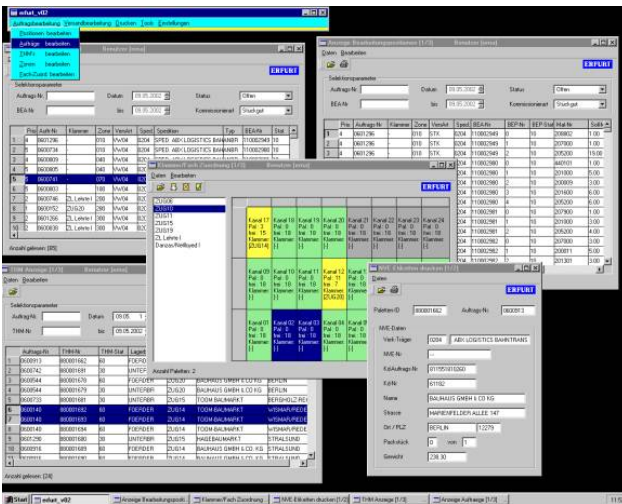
erfurt_v02

Auftragsbearbeitung Versandbearbeitung Positionen Tools Einstellungen

Positionen bearbeiten
Aufträge bearbeiten
THM's bearbeiten
Zonen bearbeiten
Fach-Zuord. bearbeiten

Benutzer [erna]

Daten Bearbeiten

ERFURT

Selektionsparameter

Auftrag-Nr.

Datum 09.05.2002

bis 09.05.2002

Status Offen

Kommissionierart Stückgut

| Prio | Auftr-Nr | Klammer | Zone | VersArt | Sped | Spedition | Typ | BEA-Nr | Stat |
|---|---|---|---|---|---|---|---|---|---|
| 1 | 0600136 | | 010 | VWSt | 0204 | SPED. ABX LOGISTICS BAHNHBR | | 110082949 | 10 |
| | 0600736 | | 010 | VWSt | 0204 | SPED. ABX LOGISTICS BAHNHBR | | 110082949 | 10 |
| | 0600809 | | 010 | VWSt | | | | | |
| | 0600805 | | 100 | VWSt | | | | | |
| | 0600741 | | 070 | VWSt | | | | | |
| | 0600803 | | 180 | VWSt | | | | | |
| | 0600749 | ZL Lehrte I | 100 | VWSt | | | | | |
| | 0600752 | ZL Lehrte I | 080 | VWSt | | | | | |
| | 0601265 | ZL Lehrte I | 080 | VWSt | | | | | |
| | 0601266 | ZL Lehrte I | 100 | VWSt | | | | | |

Anzahl gelesen: [85]

Anzeige Bearbeitungspositionen [1/3] Benutzer [erna]

Daten Bearbeiten

ERFURT

Selektionsparameter

Auftrag-Nr.

Datum 09.05.2002

Status Offen

BEA-Nr

bis 09.05.2002

Kommissionierart Stückgut

| Prio | Auftr-Nr | Klammer | Zone | VersArt | Sped | BEA-Nr | BEP-Nr | BEP Stat | Mat-Nr | SollA |
|---|---|---|---|---|---|---|---|---|---|---|
| 1 | 0601296 | | 010 | STK | 0204 | 110082949 | 10 | 10 | 200802 | 1.00 |
| 2 | 0601296 | | 010 | STK | 0204 | 110082949 | 10 | 10 | 207800 | 1.00 |
| 3 | 0601296 | | 010 | STK | 0204 | 110082949 | 10 | 10 | 205200 | 18.00 |

Klammer/Fach Zuordnung [1/3] Benutzer [erna]

Daten Bearbeiten

ERFURT

ZUG06
ZUG10
ZUG11
ZUG15
ZUG19
ZL Lehrte I
Darzau/Reitbyed I

Kanal 17 Pal: 3 frei: 15 Klammer: [ZUG14]
Kanal 18 Pal: 0 frei: 18 Klammer: []
Kanal 19 Pal: 0 frei: 18 Klammer: []
Kanal 20 Pal: 0 frei: 18 Klammer: []
Kanal 21 Pal: 0 frei: 18 Klammer: []
Kanal 22 Pal: 0 frei: 18 Klammer: []
Kanal 23 Pal: 0 frei: 18 Klammer: []
Kanal 24 Pal: 0 frei: 18 Klammer: []

Kanal 09 Pal: 0 frei: 18 Klammer: []
Kanal 10 Pal: 0 frei: 18 Klammer: []
Kanal 11 Pal: 0 frei: 18 Klammer: []
Kanal 12 Pal: 11 frei: 7 Klammer: [ZUG20]
Kanal 13 Pal: 0 frei: 18 Klammer: []

Kanal 01 Pal: 0 frei: 18 Klammer: []
Kanal 02 Pal: 0 frei: 18 Klammer: []
Kanal 03 Pal: 0 frei: 18 Klammer: []
Kanal 04 Pal: 0 frei: 18 Klammer: []
Kanal 05 Pal: 0 frei: 18 Klammer: []

Anzahl Paletten: 2

THM Anzeige [1/3] Benutzer [erna]

Daten Bearbeiten

Selektionsparameter

Auftrag-Nr.

Datum 09.05.

THM-Nr

bis 09.05.2002

| Auftrag-Nr | THM-Nr | THM Stat | Lager | | | |
|---|---|---|---|---|---|---|
| 0600913 | 800001662 | 50 | UNTERF | | | |
| 0600742 | 800001681 | 30 | UNTERF | | | |
| 0600544 | 800001670 | 60 | FOERDER | ZUG20 | BAUHAUS GMBH & CO KG | BERLIN |
| 0600544 | 800001679 | 60 | FOERDER | ZUG20 | BAUHAUS GMBH & CO KG | BERLIN |
| 0600733 | 800001671 | 60 | FOERDER | ZUG14 | TOOM BAUMARKT | BRELDLCREC |
| 0600140 | 800001682 | 60 | FOERDER | ZUG14 | TOOM BAUMARKT | WISMAR/REC |
| 0600140 | 800001683 | 60 | FOERDER | ZUG14 | TOOM BAUMARKT | WISMAR/REC |
| 0600140 | 800001684 | 60 | FOERDER | ZUG14 | TOOM BAUMARKT | WISMAR/REC |
| 0601258 | 800001680 | 30 | UNTERF | ZUG15 | HAGEBAUMARKT | STRALSUND |
| 0600916 | 800001685 | 60 | FOERDER | ZUG20 | BAUHAUS GMBH & CO KG | BERLIN |
| 0600916 | 800001686 | 30 | UNTERF | ZUG20 | HAGEBAUMARKT | STRALSUND |

Anzahl gelesen: [24]

NVE-Etiketten drucken [1/2]

Daten

ERFURT

Paletten ID 800001662

Auftrag-Nr. 0600913

NVE-Daten

Verk-Träger 0204 ABX LOGISTICS BAHNTRANS

NVE-Nr

Kd/Auftrag-Nr 011551015260

Kd-Nr 61182

Name BAUHAUS GMBH & CO KG

Strasse MARIENFELDER ALLEE 147

Ort / PLZ BERLIN 12279

Packstück 0 von 1

Gewicht 238.30

Start erfurt_v02 Anzeige Bearbeitungsposi... Klammer/Fach Zuordnung NVE-Etiketten drucken [1/2] THM Anzeige [1/3] Anzeige Aufträge [1/3] 11:5